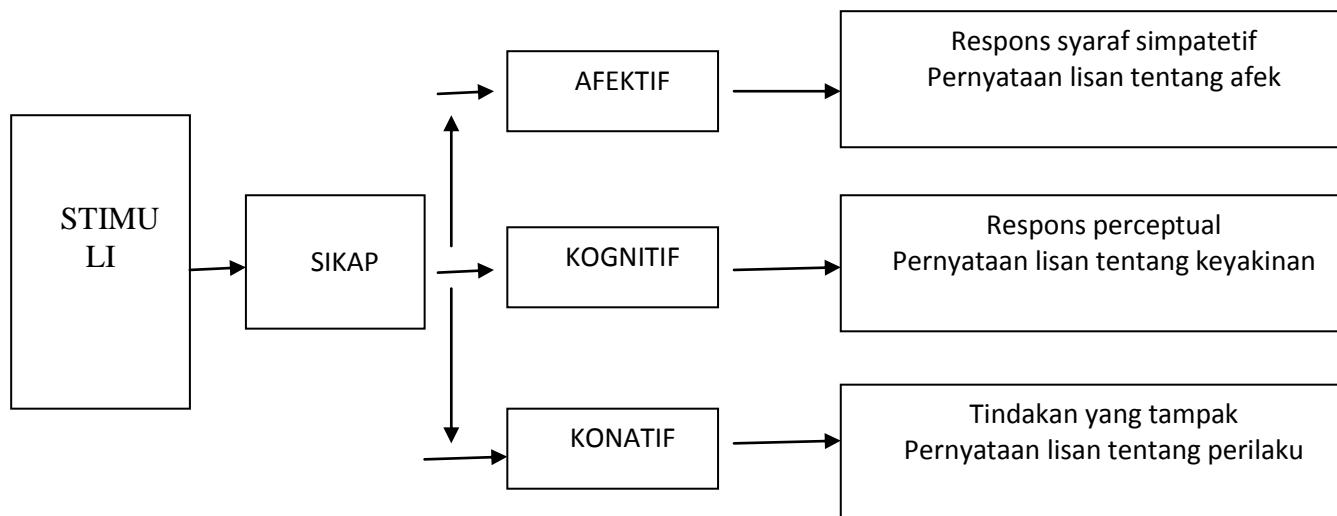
STIMU
LI

SIKAP

AFEKTIF

KOGNITIF

KONATIF

Respons syaraf simpatetif
Pernyataan lisan tentang afek

Respons perceptual
Pernyataan lisan tentang keyakinan

Tindakan yang tampak
Pernyataan lisan tentang perilaku